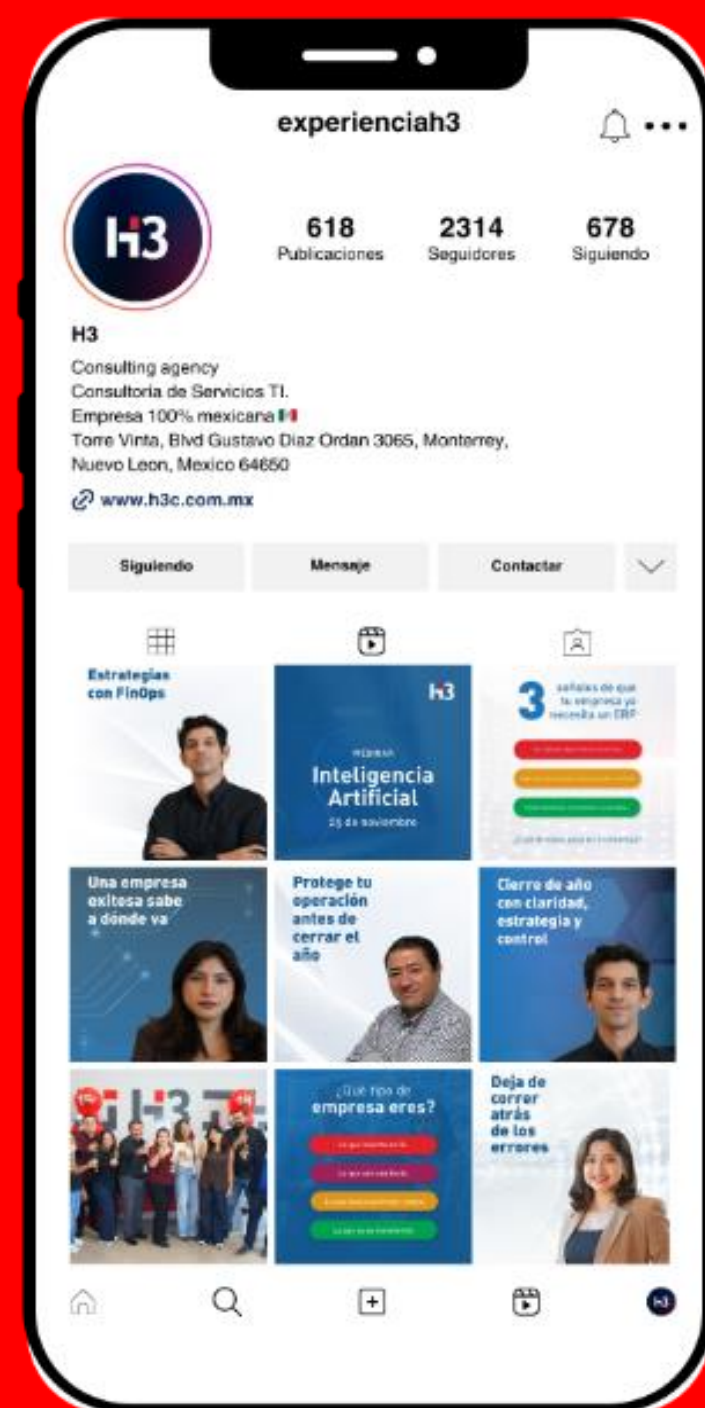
experienciah3

H3

618
Publicaciones

2314
Seguidores

678
Siguiendo

H3
Consulting agency
Consultoria de Servicios TI.
Empresa 100% mexicana
Torre Vinta, Blvd Gustavo Diaz Ordan 3065, Monterrey, Nuevo Leon, Mexico 64650

www.h3c.com.mx

Siguiendo
Mensaje
Contactar

Estrategias con FinOps

H3
WEBINAR
Inteligencia Artificial
25 de noviembre

3 señales de que tu empresa ya necesita un ERP
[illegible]

Una empresa exitosa sabe a dónde va

Protege tu operación antes de cerrar el año

Cierre de año con claridad, estrategia y control

H3

¿Qué tipo de empresa eres?
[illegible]

Deja de correr atrás de los errores